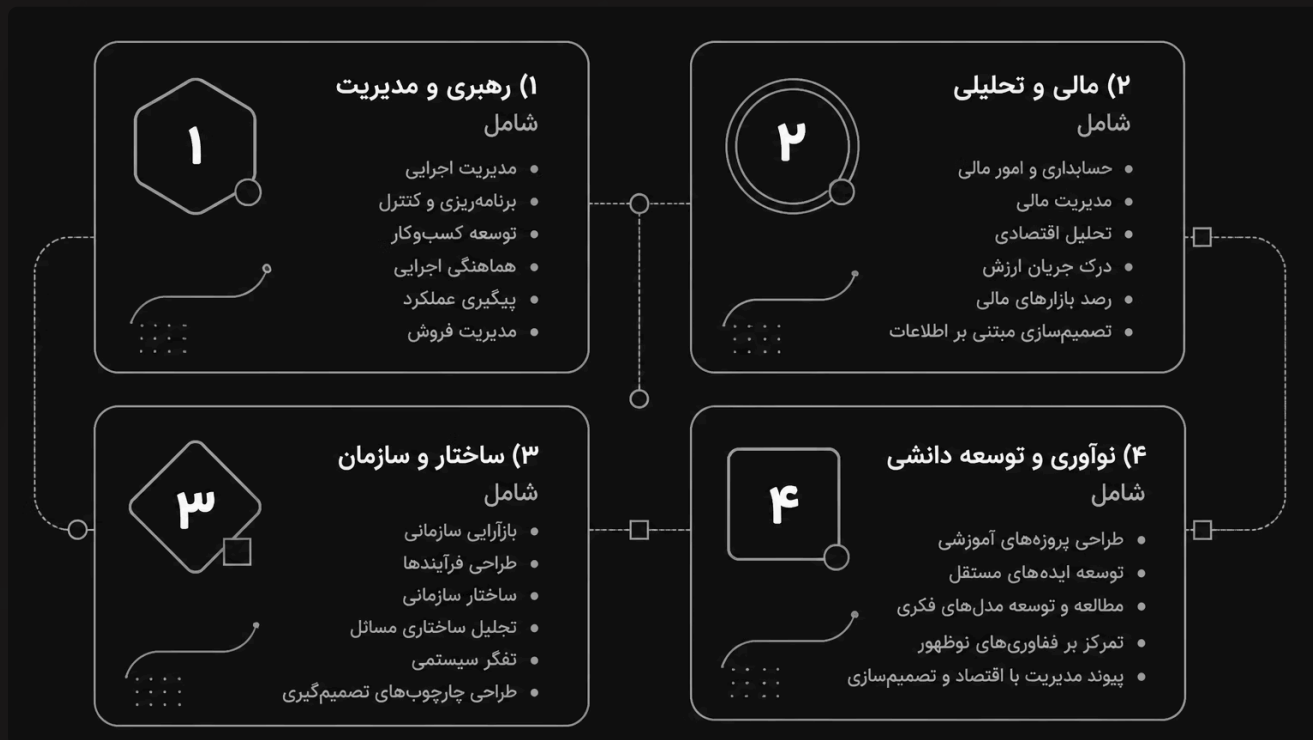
۱) رهبری و مدیریت
شامل
• مدیریت اجرایی
• برنامه‌ریزی و کنترل
• توسعه کسب‌وکار
• هماهنگی اجرایی
• پیگیری عملکرد
• مدیریت فروش

۱

۲) مالی و تحلیلی
شامل
• حسابداری و امور مالی
• مدیریت مالی
• تحلیل اقتصادی
• درک جریان ارزش
• رصد بازارهای مالی
• تصمیم‌سازی مبتنی بر اطلاعات

۲

۳) ساختار و سازمان
شامل
• بازآرایی سازمانی
• طراحی فرآیندها
• ساختار سازمانی
• تجلیل ساختاری مسائل
• تفگر سیستمی
• طراحی چارچوب‌های تصمیم‌گیری

۳

۴) نوآوری و توسعه دانشی
شامل
• طراحی پروژه‌های آموزشی
• توسعه ایده‌های مستقل
• مطالعه و توسعه مدل‌های فکری
• تمرکز بر فناوری‌های نوظهور
• پیوند مدیریت با اقتصاد و تصمیم‌سازی

۴